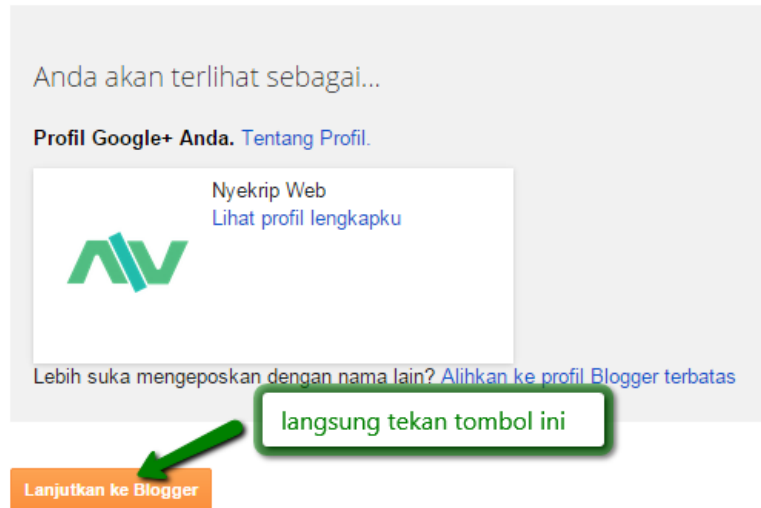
Anda akan terlihat sebagai...

Profil Google+ Anda. Tentang Profil.

Nyekrip Web
Lihat profil lengkapku

Lebih suka mengeposkan dengan nama lain? Alihkan ke profil Blogger terbatas

langsung tekan tombol ini

Lanjutkan ke Blogger